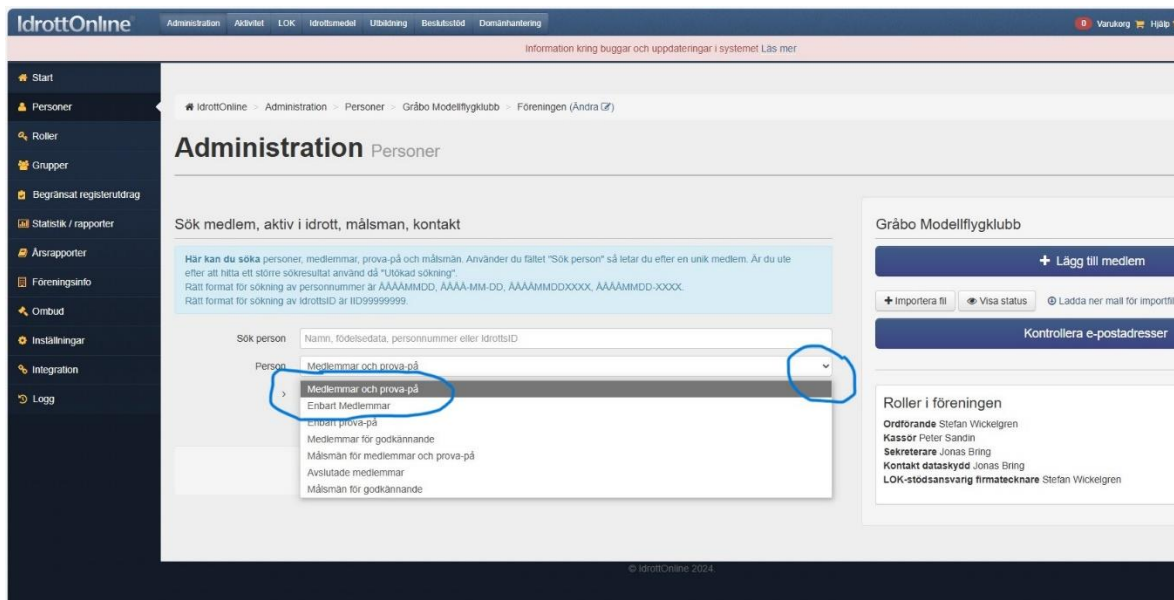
IdrottOnline
Administration Aktivitet LOK Idrottsmedel Utbildning Beslutsstöd Domänhantering
0 Varukorg Hjälp
Information kring buggar och uppdateringar i systemet Läs mer

Start
Personer
Roller
Grupper
Begränsat registerutdrag
Statistik / rapporter
Årsrapporter
Föreningsinfo
Ombud
Inställningar
Integration
Logg

IdrottOnline > Administration > Personer > Gråbo Modellflygklubb > Föreningen (Ändra)

Administration Personer

Sök medlem, aktiv i idrott, målsman, kontakt

Här kan du söka personer, medlemmar, prova-på och målsmän. Använder du fältet "Sök person" så letar du efter en unik medlem. Är du ute efter att hitta ett större sökresultat använd då "Utökad sökning".
Rätt format för sökning av personnummer är ÅÅÅÅMMDD, ÅÅÅÅ-MM-DD, ÅÅÅÅMMDDXXXX, ÅÅÅÅMMDD-XXXX.
Rätt format för sökning av IdrottsID är IID99999999.

Sök person Namn, födelsedata, personnummer eller IdrottsID
Person Medlemmar och prova-på
Medlemmar och prova-på
Enbart Medlemmar
Enbart prova-på
Medlemmar för godkännande
Målsmän för medlemmar och prova-på
Avslutade medlemmar
Målsmän för godkännande

Gråbo Modellflygklubb
+ Lägg till medlem
+ Importera fil
Visa status
Ladda ner mall för importfil
Kontrollera e-postadresser

Roller i föreningen
Ordförande Stefan Wickelgren
Kassör Peter Sandin
Sekreterare Jonas Bring
Kontakt dataskydd Jonas Bring
LOK-stödsansvarig firmatecknare Stefan Wickelgren

© IdrottOnline 2024.